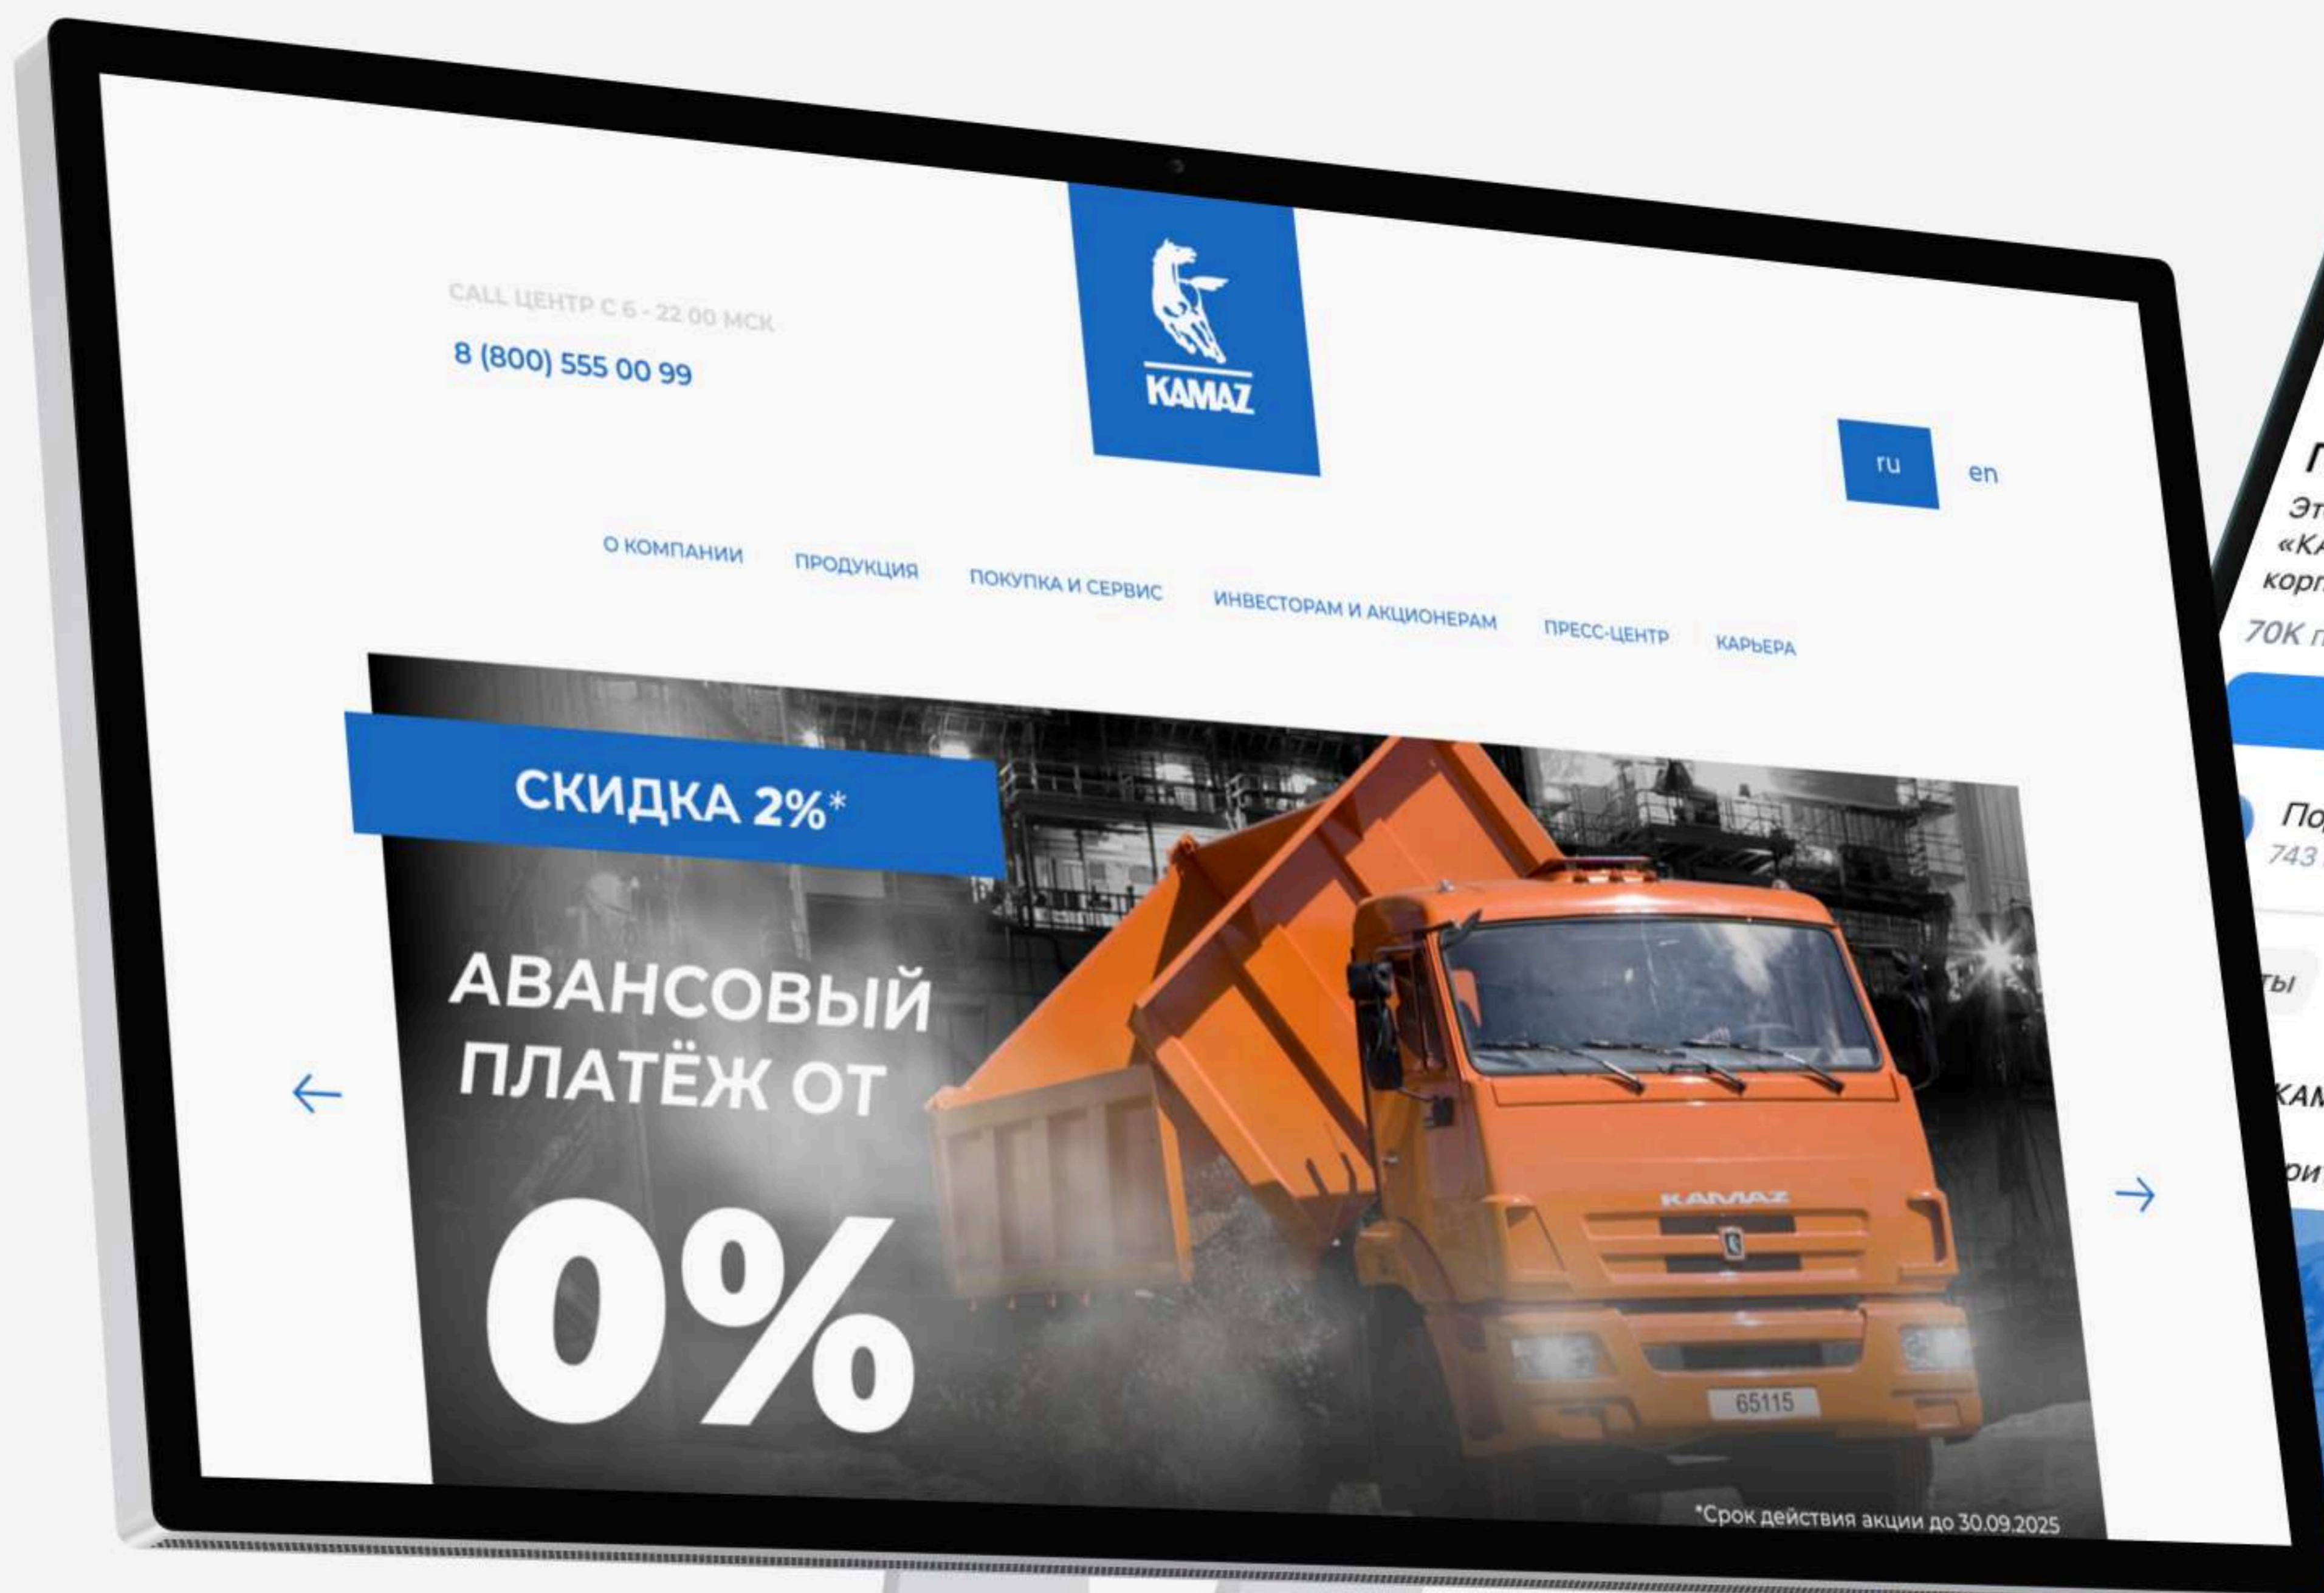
CALL ЦЕНТР С 6 - 22 00 МСК

8 (800) 555 00 99

KAMAZ

ru en

О КОМПАНИИ ПРОДУКЦИЯ ПОКУПКА И СЕРВИС ИНВЕСТОРАМ И АКЦИОНЕРАМ ПРЕСС-ЦЕНТР КАРЬЕРА

СКИДКА 2%*

АВАНСОВЫЙ ПЛАТЁЖ ОТ

0%

KAMAZ

65115

*Срок действия акции до 30.09.2025

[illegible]

Эт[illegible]
«КА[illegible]
корп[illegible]

70К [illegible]

По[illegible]
743 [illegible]

ты

КАМ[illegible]

эи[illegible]